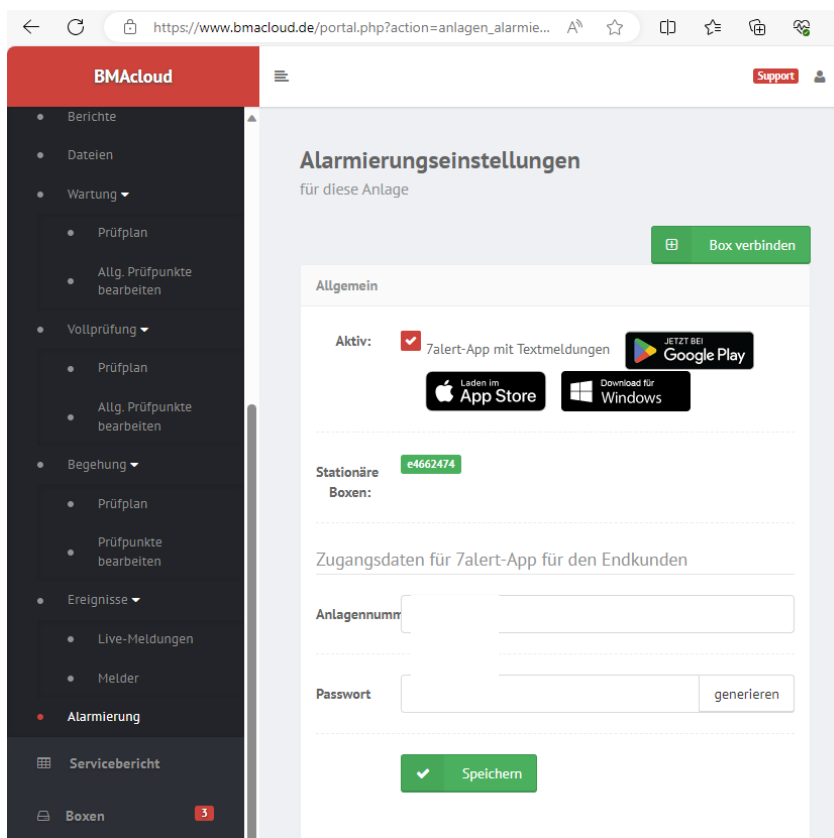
https://www.bmacloud.de/portal.php?action=anlagen_alarmie...

BMAcloud

Support

Berichte
Dateien
Wartung
Prüfplan
Allg. Prüfpunkte bearbeiten
Vollprüfung
Prüfplan
Allg. Prüfpunkte bearbeiten
Begehung
Prüfplan
Prüfpunkte bearbeiten
Ereignisse
Live-Meldungen
Melder
Alarmierung
Servicebericht
Boxen 3

Alarmierungseinstellungen
für diese Anlage

Box verbinden

Allgemein

Aktiv: 7alert-App mit Textmeldungen

JETZT BEI Google Play
Laden im App Store
Download für Windows

Stationäre Boxen: e4662474

Zugangsdaten für 7alert-App für den Endkunden

Anlagennumm

Passwort generieren

Speichern